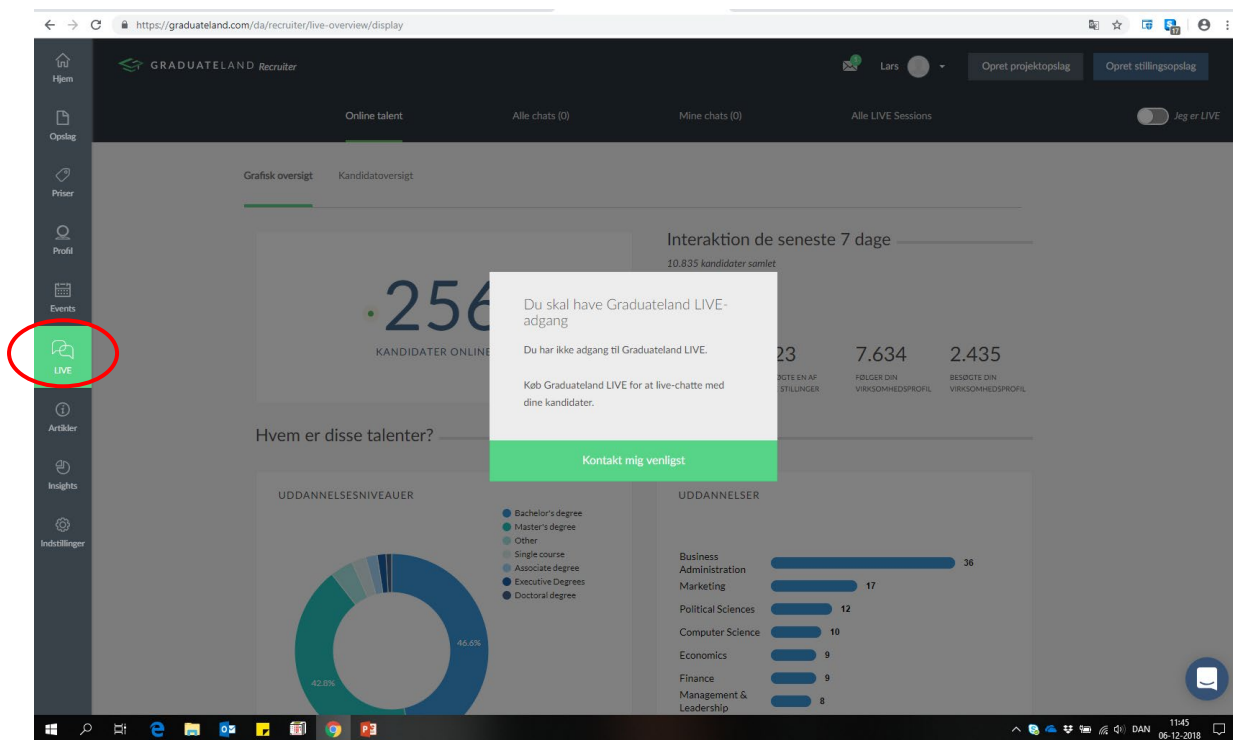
https://graduateland.com/da/recruiter/live-overview/display

Hjem
Opslag
Priser
Profil
Events
LIVE
Artikler
Insights
Indstillinger

GRADUATELAND Recruiter

Lars

Opret projektopslag
Opret stillingsopslag

Online talent
Alle chats (0)
Mine chats (0)
Alle LIVE Sessions
Jeg er LIVE

Grafisk oversigt
Kandidatoversigt

256
KANDIDATER ONLINE

Interaktion de seneste 7 dage
10.835 kandidater samlet

23
SØGTE EN AF STILLINGER

7.634
FØLGER DIN VIRKSOMHEDSPROFIL

2.435
BESØGTE DIN VIRKSOMHEDSPROFIL

Du skal have Graduateland LIVE-adgang

Du har ikke adgang til Graduateland LIVE.

Køb Graduateland LIVE for at live-chatte med dine kandidater.

Kontakt mig venligst

Hvem er disse talenter?

UDDANNELSESNIVEAUER

Bachelor's degree
Master's degree
Other
Single course
Associate degree
Executive Degrees
Doctoral degree

46.6%
42.8%

UDDANNELSER

| Business Administration | 36 |
|---|---|
| Marketing | 17 |
| Political Sciences | 12 |
| Computer Science | 10 |
| Economics | 9 |
| Finance | 9 |
| Management & Leadership | 8 |

DAN
11:45
06-12-2018